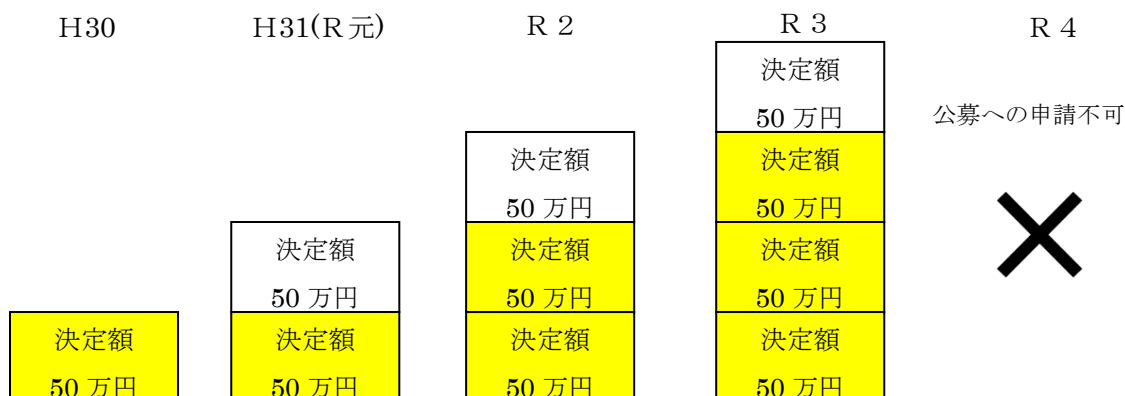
H30

決定額
50 万円

H31(R元)

決定額
50 万円

決定額
50 万円

R 2

決定額
50 万円

決定額
50 万円

決定額
50 万円

R 3

決定額
50 万円

決定額
50 万円

決定額
50 万円

決定額
50 万円

R 4

公募への申請不可

×